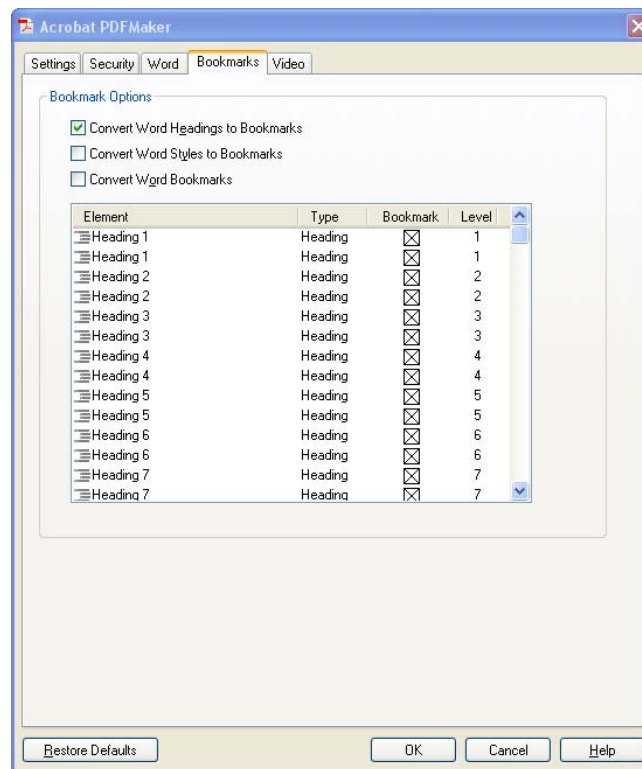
Acrobat PDFMaker

Settings | Security | Word | Bookmarks | Video

Bookmark Options

Convert Word Headings to Bookmarks

Convert Word Styles to Bookmarks

Convert Word Bookmarks

| Element | Type | Bookmark | Level |
|---|---|---|---|
| Heading 1 | Heading | ☒ | 1 |
| Heading 1 | Heading | ☒ | 1 |
| Heading 2 | Heading | ☒ | 2 |
| Heading 2 | Heading | ☒ | 2 |
| Heading 3 | Heading | ☒ | 3 |
| Heading 3 | Heading | ☒ | 3 |
| Heading 4 | Heading | ☒ | 4 |
| Heading 4 | Heading | ☒ | 4 |
| Heading 5 | Heading | ☒ | 5 |
| Heading 5 | Heading | ☒ | 5 |
| Heading 6 | Heading | ☒ | 6 |
| Heading 6 | Heading | ☒ | 6 |
| Heading 7 | Heading | ☒ | 7 |
| Heading 7 | Heading | ☒ | 7 |

Restore Defaults

OK

Cancel

Help